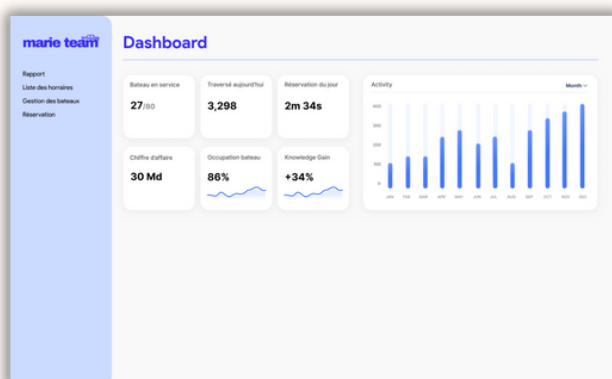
marie team

Rapport
Liste des horraires
Gestion des bateaux
Réservation

Dashboard

Bateau en service
27/80

Traversé aujourd'hui
3,298

Réservation du jour
2m 34s

Chiffre d'affaire
30 Md

Occupation bateau
86%

Knowledge Gain
+34%

Activity
Month

400
300
200
100
0

JAN FEB MAR APR MAY JUN JUL AUG SEP OCT NOV DEC